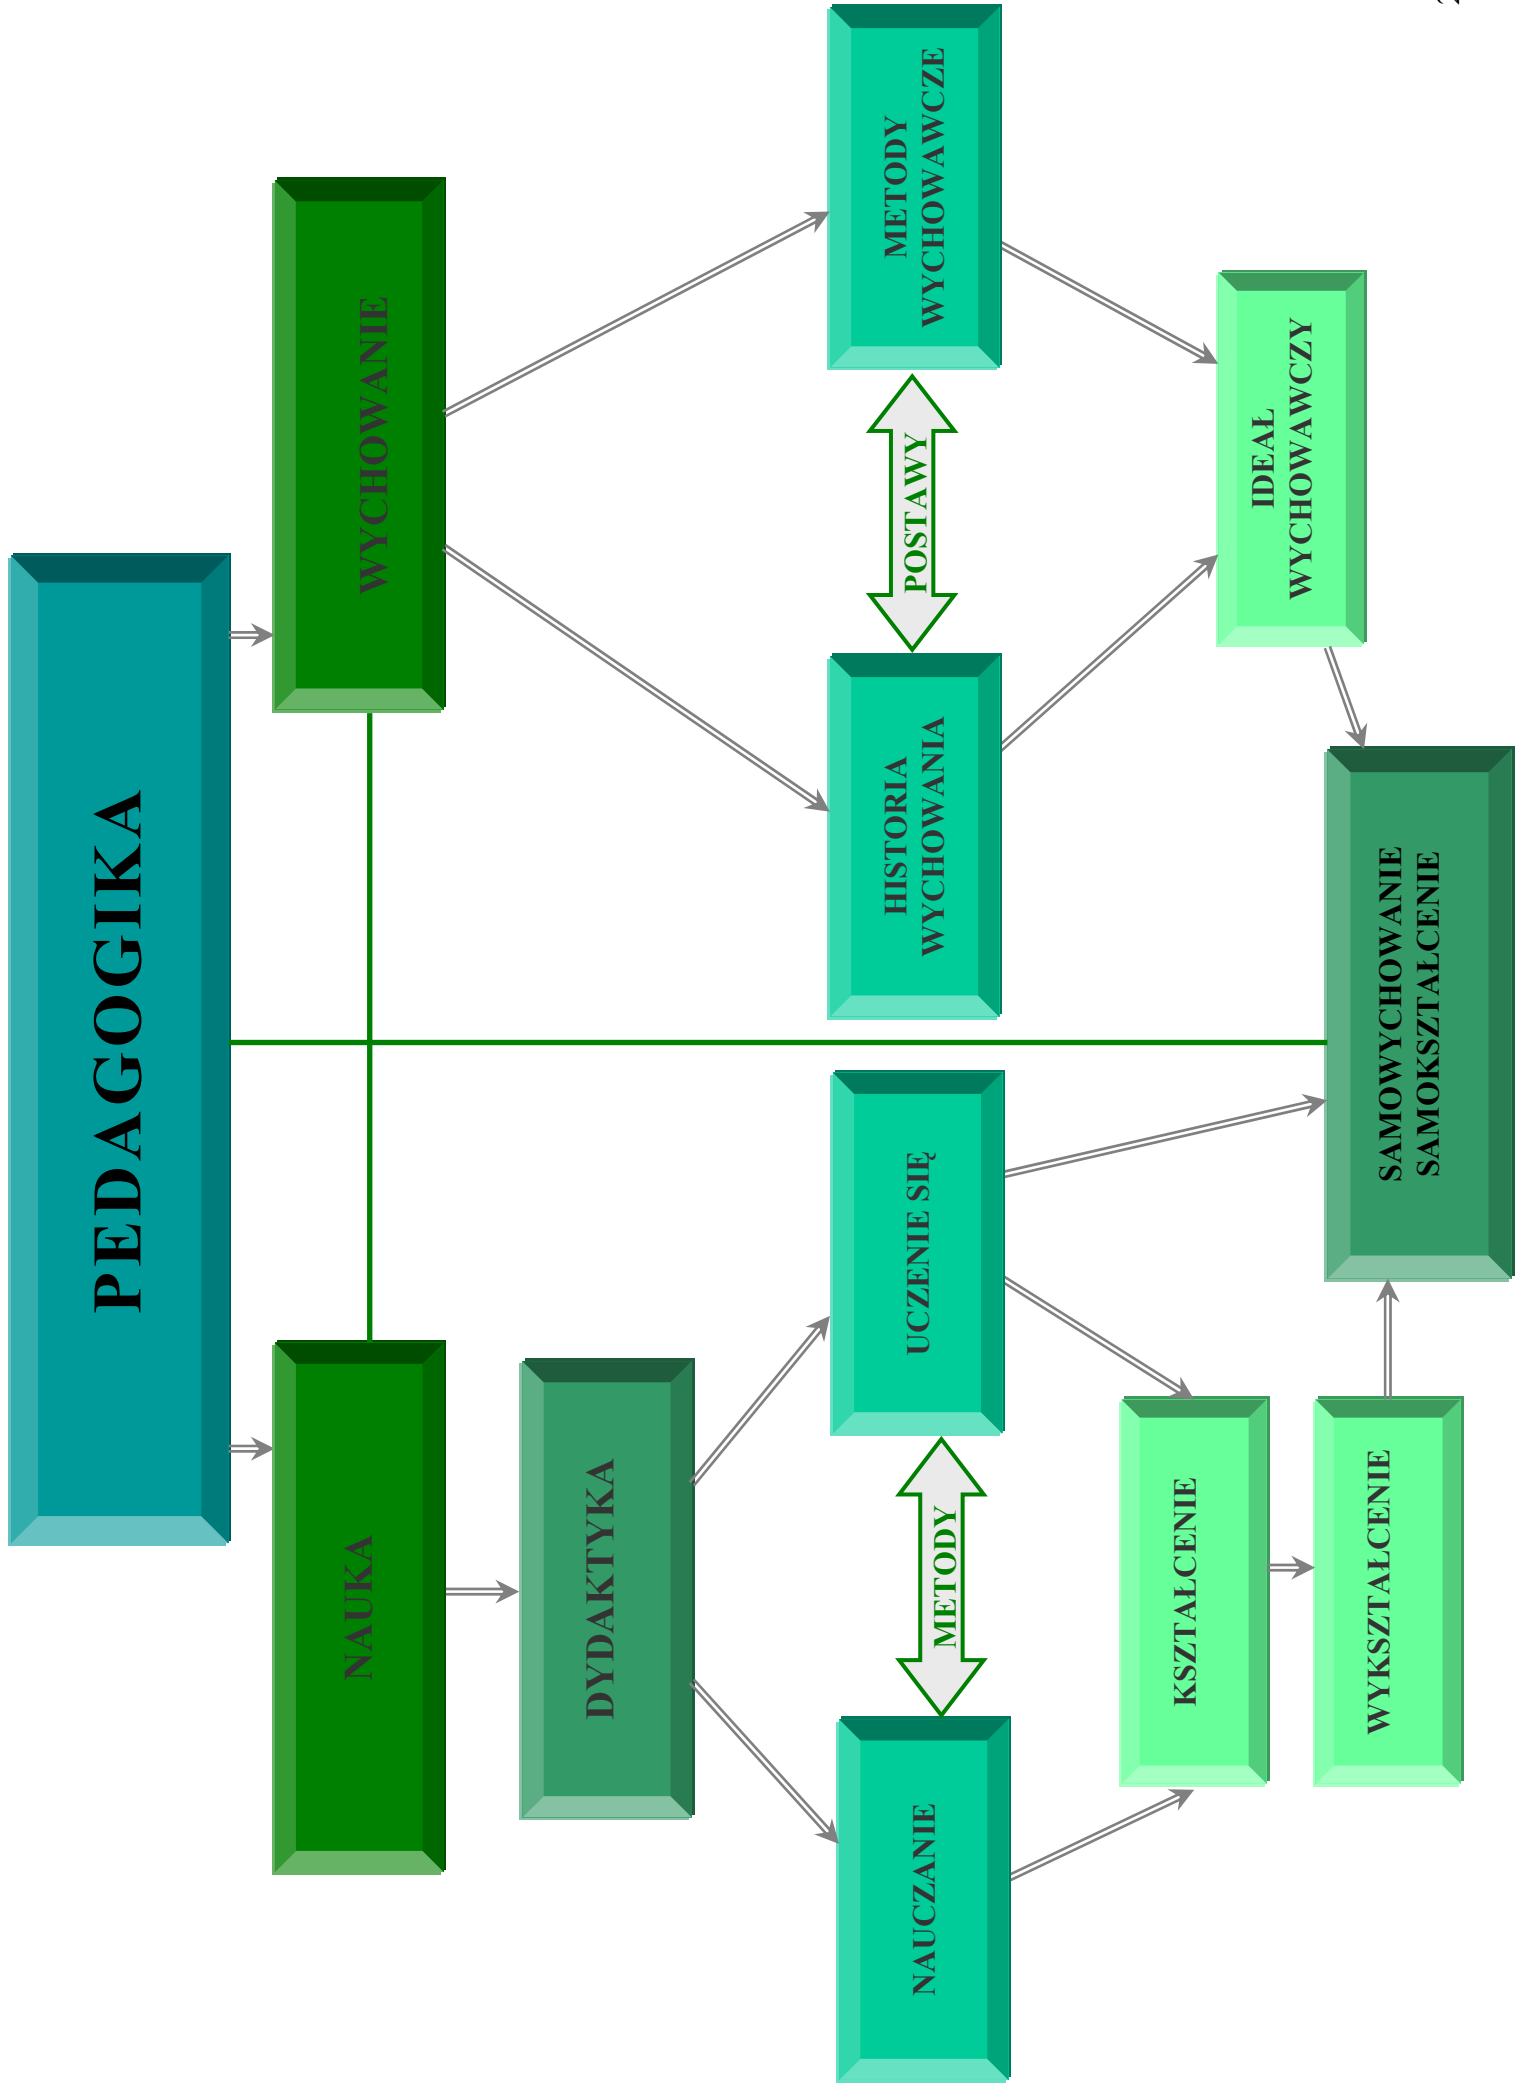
PEDAGOGIKA

WYCHOWANIE

NAUKA

METODY WYCHOWAWCZE

POSTAWY

HISTORIA WYCHOWANIA

IDEAŁ WYCHOWAWCZY

SAMOWYCHOWANIE SAMOKSZTAŁCENIE

DYDAKTYKA

UCZENIE SIĘ

METODY

NAUCZANIE

KSZTAŁCENIE

WYKSZTAŁCENIE